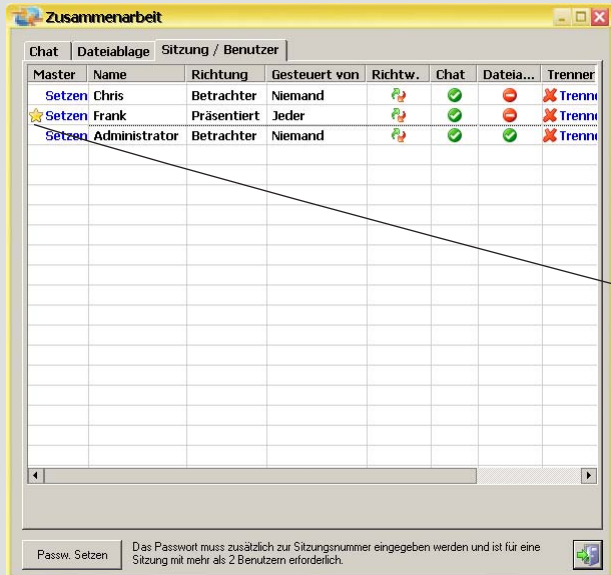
Zusammenarbeit

Chat | Dateiablage | Sitzung / Benutzer

| Master | Name | Richtung | Gesteuert von | Richtw. | Chat | Dateia... | Trenner |
|---|---|---|---|---|---|---|---|
| Setzen | Chris | Betrachter | Niemand | | | | Trenne |
| Setzen | Frank | Präsentiert | Jeder | | | | Trenne |
| Setzen | Administrator | Betrachter | Niemand | | | | Trenne |

Passw. Setzen

Das Passwort muss zusätzlich zur Sitzungsnummer eingegeben werden und ist für eine Sitzung mit mehr als 2 Benutzern erforderlich.